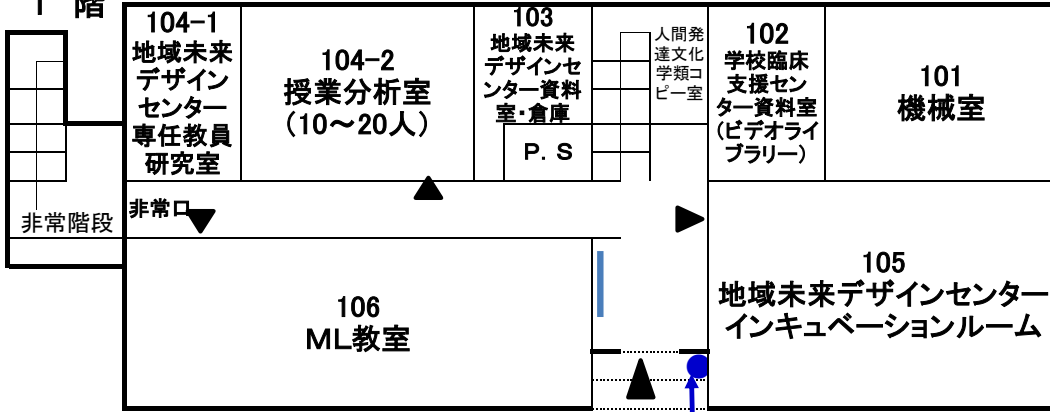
1 階

104−1
地域未来デザインセンター専任教員研究室

104−2
授業分析室
(10〜20人)

103
地域未来デザインセンター資料室・倉庫

P. S

人間発達文化学類コピー室

102
学校臨床支援センター資料室
(ビデオライブラリー)

101
機械室

非常階段

非常口

105
地域未来デザインセンター
インキュベーションルーム

106
ML教室